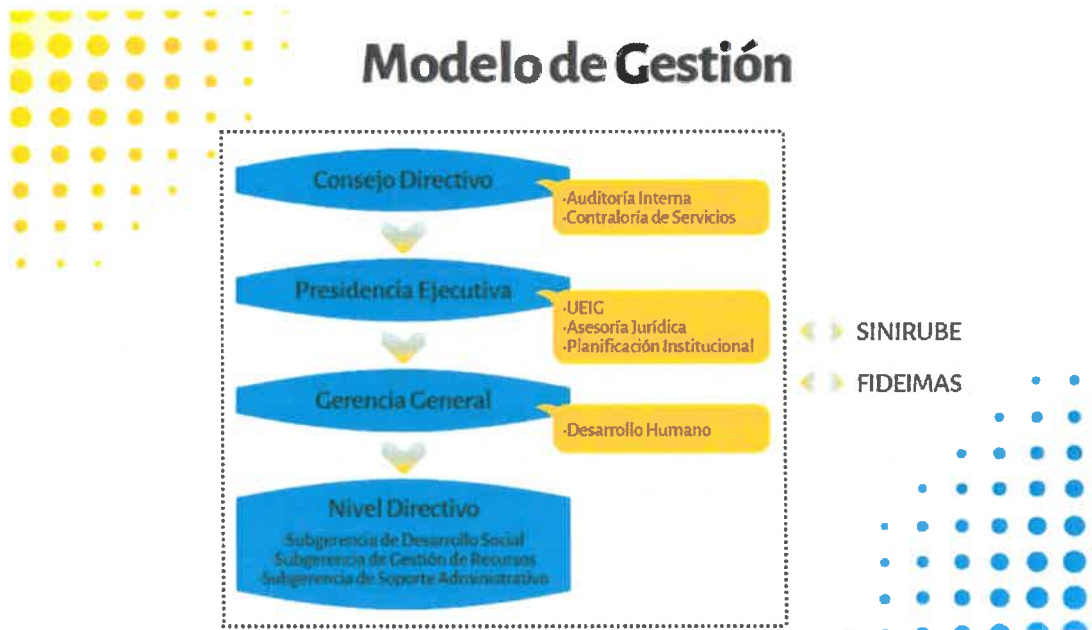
Modelo de Gestión

Consejo Directivo

·Auditoría Interna
·Contraloría de Servicios

Presidencia Ejecutiva

·UEIG
·Asesoría Jurídica
·Planificación Institucional

Gerencia General

·Desarrollo Humano

Nivel Directivo
Subgerencia de Desarrollo Social
Subgerencia de Gestión de Recursos
Subgerencia de Soporte Administrativo

SINIRUBE
FIDEIMAS